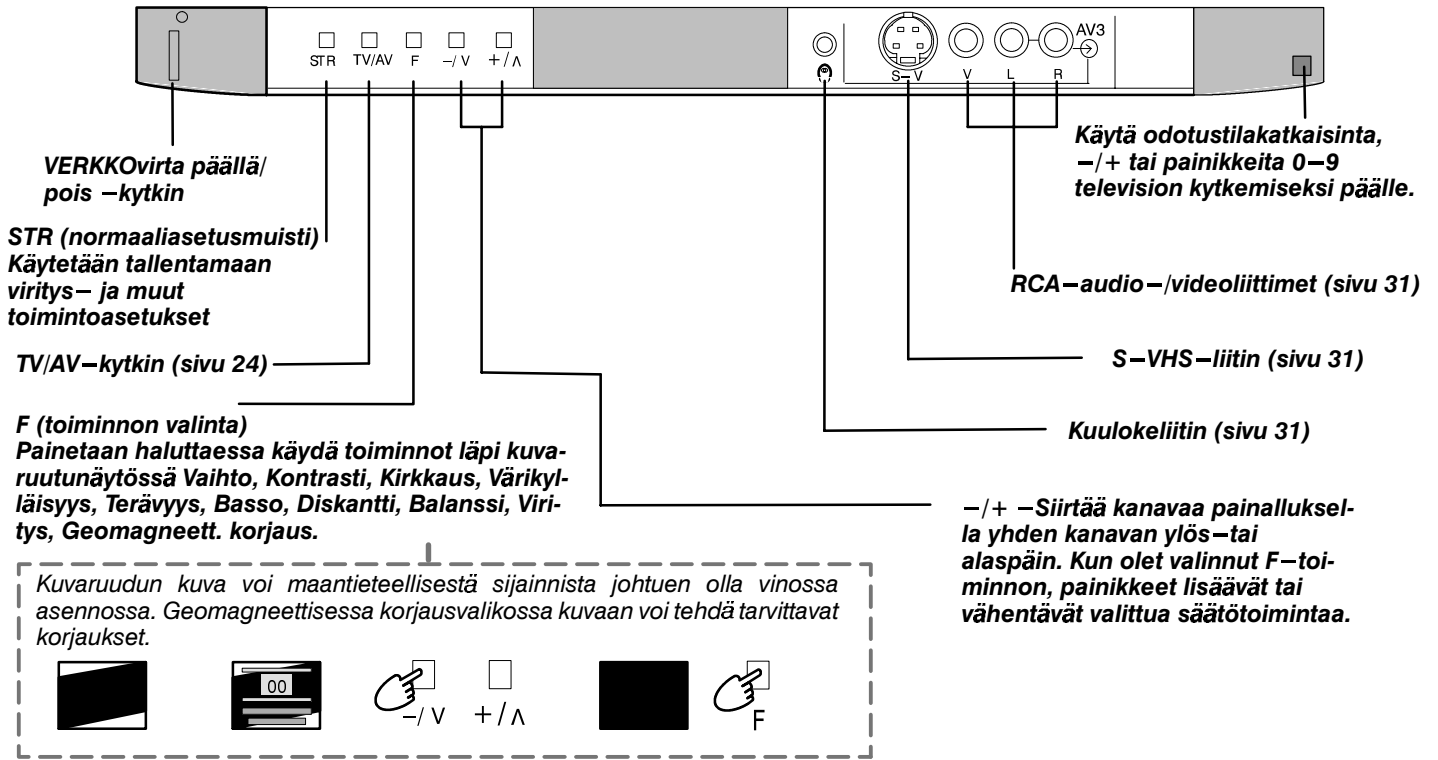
STR TV/AV F $-/\vee$ $+/\wedge$

S−V V L R AV3

VERKKOvirta päällä/ pois −kytkin

STR (normaaliasetusmuisti) Käytetään tallentamaan viritys− ja muut toimintoasetukset

TV/AV−kytkin (sivu 24)

F (toiminnon valinta)
Painetaan haluttaessa käydä toiminnot läpi kuvaruutunäytössä Vaihto, Kontrasti, Kirkkaus, Värikylläisyys, Terävyys, Basso, Diskantti, Balanssi, Viritys, Geomagneett. korjaus.

Käytä odotustilakatkaisinta, −/+ tai painikkeita 0−9 television kytkemiseksi päälle.

RCA−audio−/videoliittimet (sivu 31)

S−VHS−liitin (sivu 31)

Kuulokeliitin (sivu 31)

−/+ −Siirtää kanavaa painalluksella yhden kanavan ylös−tai alaspäin. Kun olet valinnut F−toiminnon, painikkeet lisäävät tai vähentävät valittua säätötoimintaa.

Kuvaruudun kuva voi maantieteellisestä sijainnista johtuen olla vinossa asennossa. Geomagneettisessa korjausvalikossa kuvaan voi tehdä tarvittavat korjaukset.

00

$-/\vee$ $+/\wedge$

F